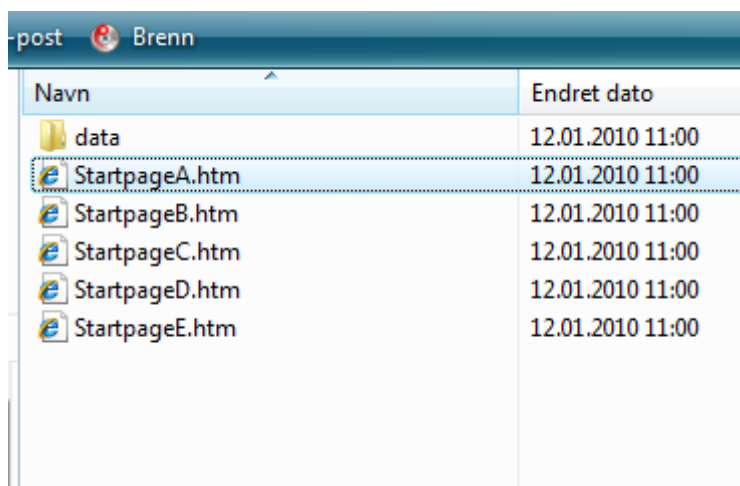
-post Brenn

| Navn | Endret dato |
|---|---|
| data | 12.01.2010 11:00 |
| StartpageA.htm | 12.01.2010 11:00 |
| StartpageB.htm | 12.01.2010 11:00 |
| StartpageC.htm | 12.01.2010 11:00 |
| StartpageD.htm | 12.01.2010 11:00 |
| StartpageE.htm | 12.01.2010 11:00 |